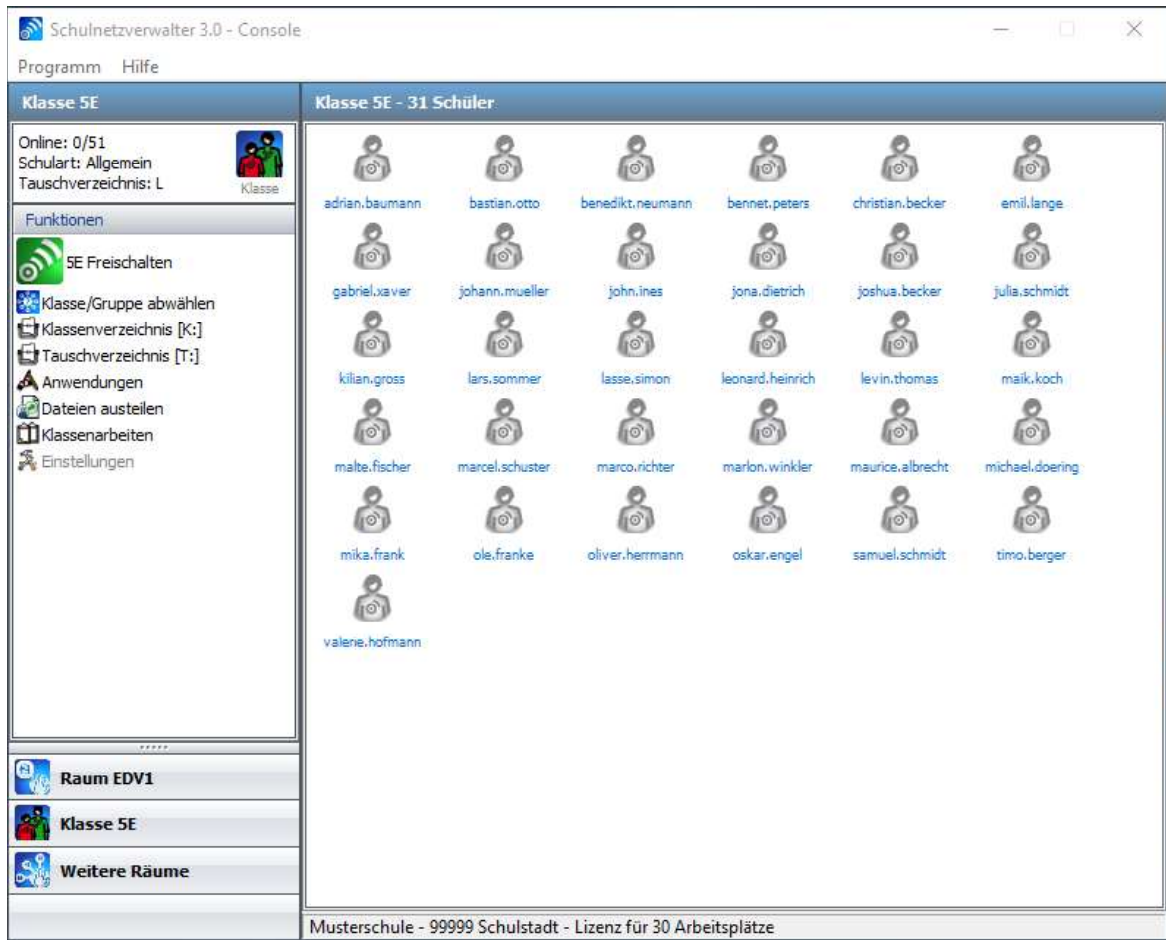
Schulnetzverwalter 3.0 - Console

Programm Hilfe

Klasse 5E

Online: 0/51
Schulart: Allgemein
Tauschverzeichnis: L

Klasse

Funktionen

5E Freischalten

Klasse/Gruppe abwählen
Klassenverzeichnis [K:]
Tauschverzeichnis [T:]
Anwendungen
Dateien austeilen
Klassenarbeiten
Einstellungen

Raum EDV1
Klasse 5E
Weitere Räume

Klasse 5E - 31 Schüler

adrian.baumann bastian.otto benedikt.neumann bennet.peters christian.becker emil.lange
gabriel.xaver johann.mueller john.ines jona.dietrich joshua.becker julia.schmidt
kilian.gross lars.sommer lasse.simon leonard.heinrich levin.thomas maik.koch
malte.fischer marcel.schuster marco.richter marlon.winkler maurice.albrecht michael.doering
mika.frank ole.franke oliver.herrmann oskar.engel samuel.schmidt timo.berger
valerie.hofmann

Musterschule - 99999 Schulstadt - Lizenz für 30 Arbeitsplätze